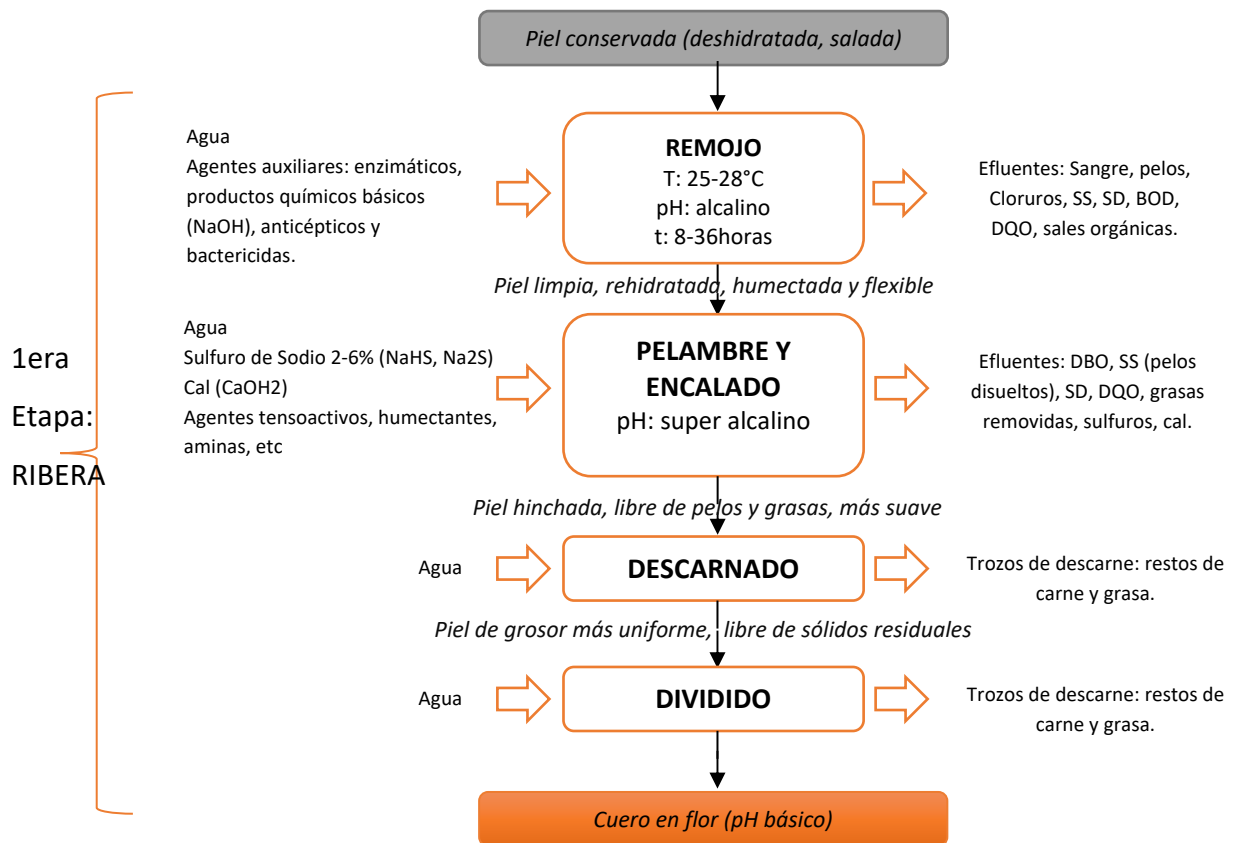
Piel conservada (deshidratada, salada)

1era Etapa: RIBERA

Agua
Agentes auxiliares: enzimáticos, productos químicos básicos (NaOH), anticépticos y bactericidas.

REMOJO
T: 25-28°C
pH: alcalino
t: 8-36horas

Efluentes: Sangre, pelos, Cloruros, SS, SD, BOD, DQO, sales orgánicas.

Piel limpia, rehidratado, humectada y flexible

Agua
Sulfuro de Sodio 2-6% (NaHS, Na2S)
Cal (CaOH2)
Agentes tensoactivos, humectantes, aminas, etc

PELAMBRE Y ENCALADO
pH: super alcalino

Efluentes: DBO, SS (pelos disueltos), SD, DQO, grasas removidas, sulfuros, cal.

Piel hinchada, libre de pelos y grasas, más suave

Agua

DESCARNADO

Trozos de descarne: restos de carne y grasa.

Piel de grosor más uniforme, libre de sólidos residuales

Agua

DIVIDIDO

Trozos de descarne: restos de carne y grasa.

Cuero en flor (pH básico)